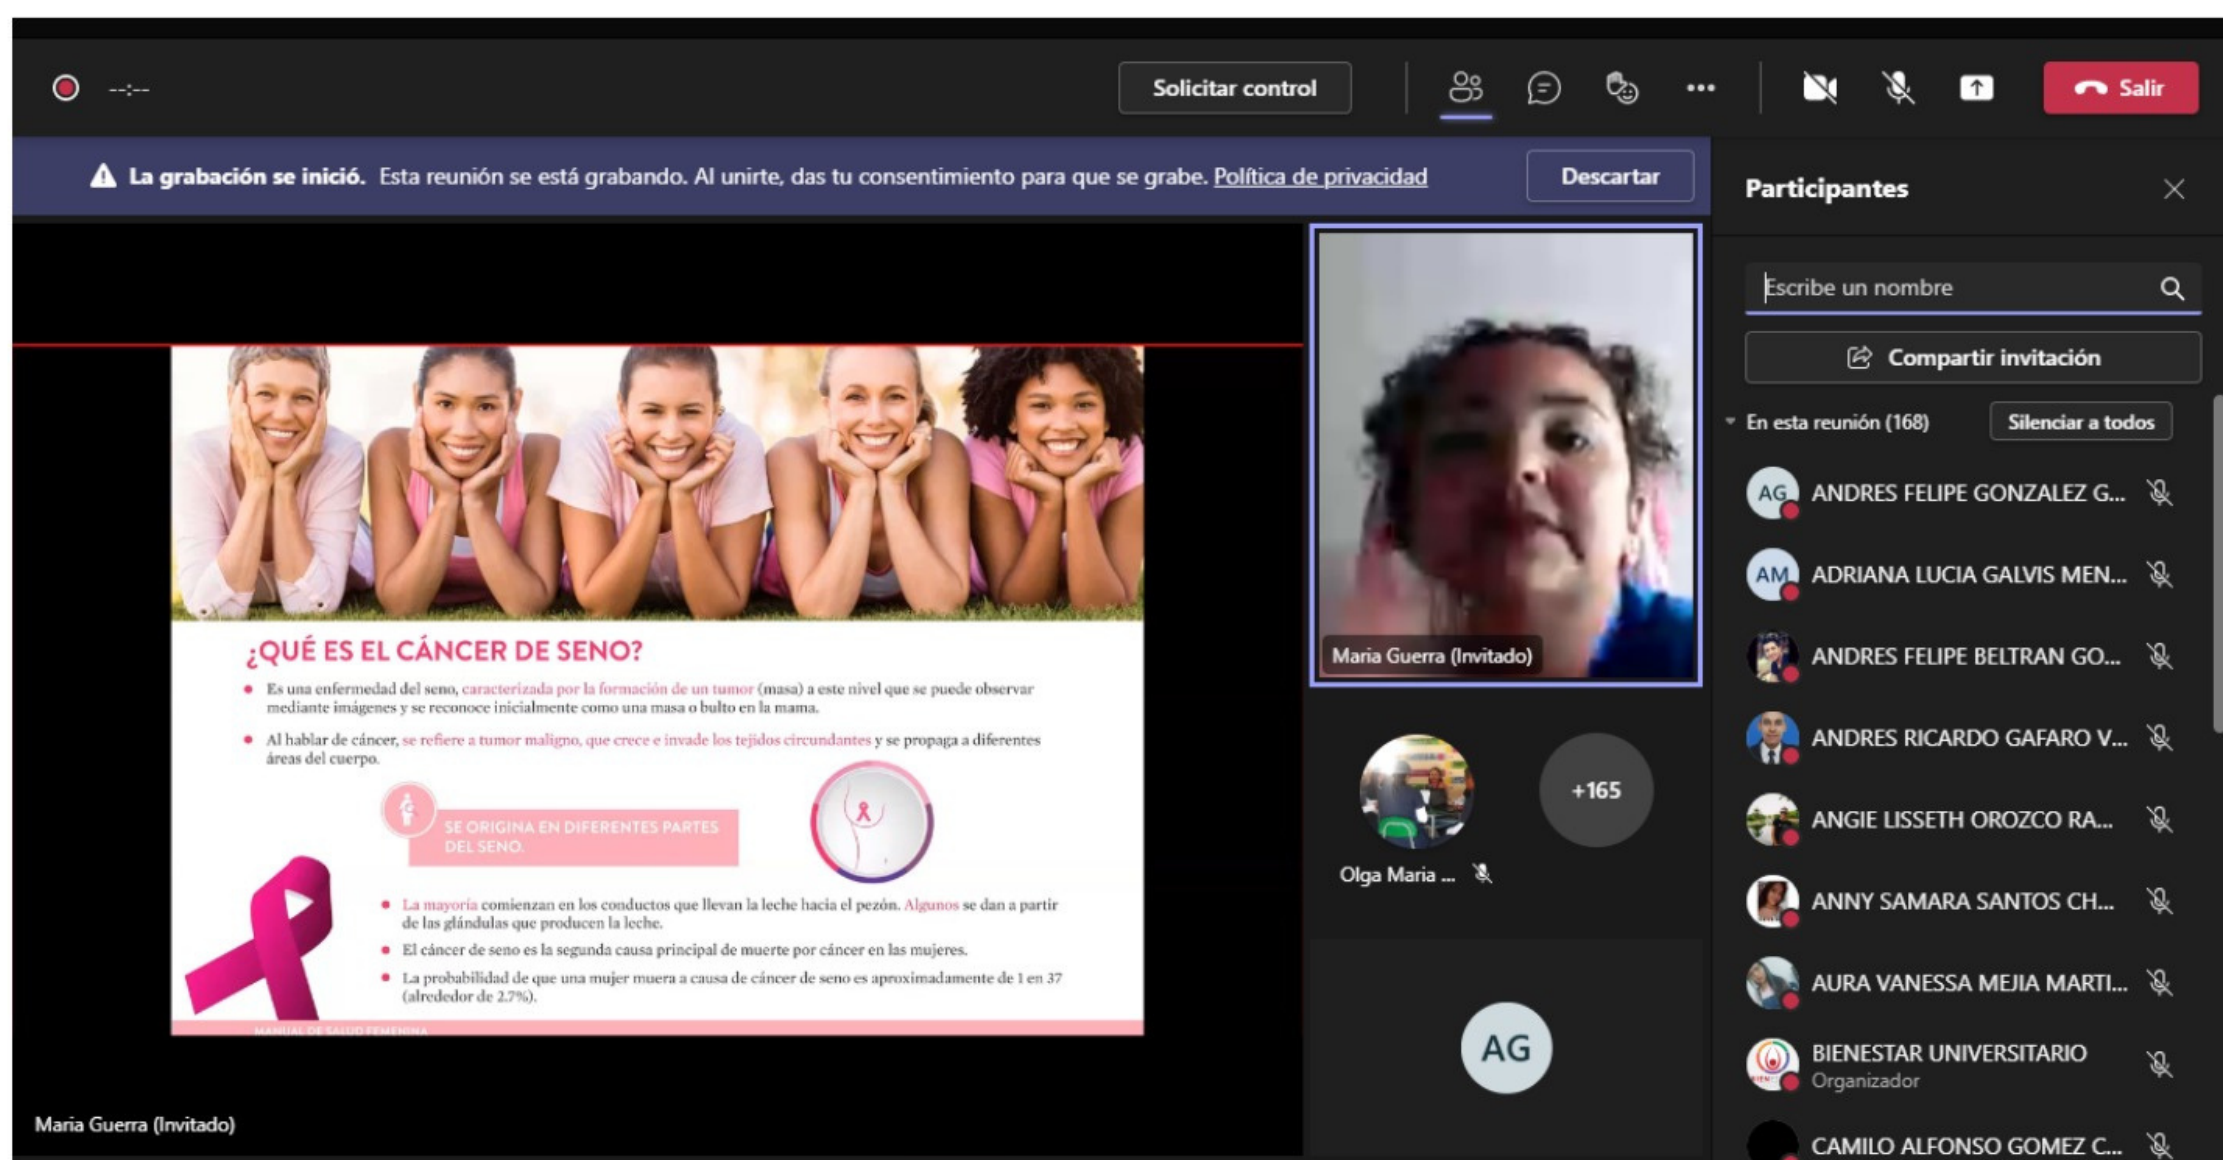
--:--

Solicitar control

Salir

La grabación se inició. Esta reunión se está grabando. Al unirte, das tu consentimiento para que se grabe. Política de privacidad

Descartar

Participantes

¿QUÉ ES EL CÁNCER DE SENO?

• Es una enfermedad del seno, caracterizada por la formación de un tumor (masa) a este nivel que se puede observar mediante imágenes y se reconoce inicialmente como una masa o bulto en la mama.

• Al hablar de cáncer, se refiere a tumor maligno, que crece e invade los tejidos circundantes y se propaga a diferentes áreas del cuerpo.

SE ORIGINA EN DIFERENTES PARTES DEL SENO.

• La mayoría comienzan en los conductos que llevan la leche hacia el pezón. Algunos se dan a partir de las glándulas que producen la leche.

• El cáncer de seno es la segunda causa principal de muerte por cáncer en las mujeres.

• La probabilidad de que una mujer muera a causa de cáncer de seno es aproximadamente de 1 en 37 (alrededor de 2.7%).

MANUAL DE SALUD FEMENINA

Maria Guerra (Invitado)

Maria Guerra (Invitado)

Olga Maria ...

+165

AG

Escribe un nombre

Compartir invitación

En esta reunión (168)

Silenciar a todos

AG ANDRES FELIPE GONZALEZ G...

AM ADRIANA LUCIA GALVIS MEN...

ANDRES FELIPE BELTRAN GO...

ANDRES RICARDO GAFARO V...

ANGIE LISSETH OROZCO RA...

ANNY SAMARA SANTOS CH...

AURA VANESSA MEJIA MARTI...

BIENESTAR UNIVERSITARIO
Organizador

CAMILO ALFONSO GOMEZ C...